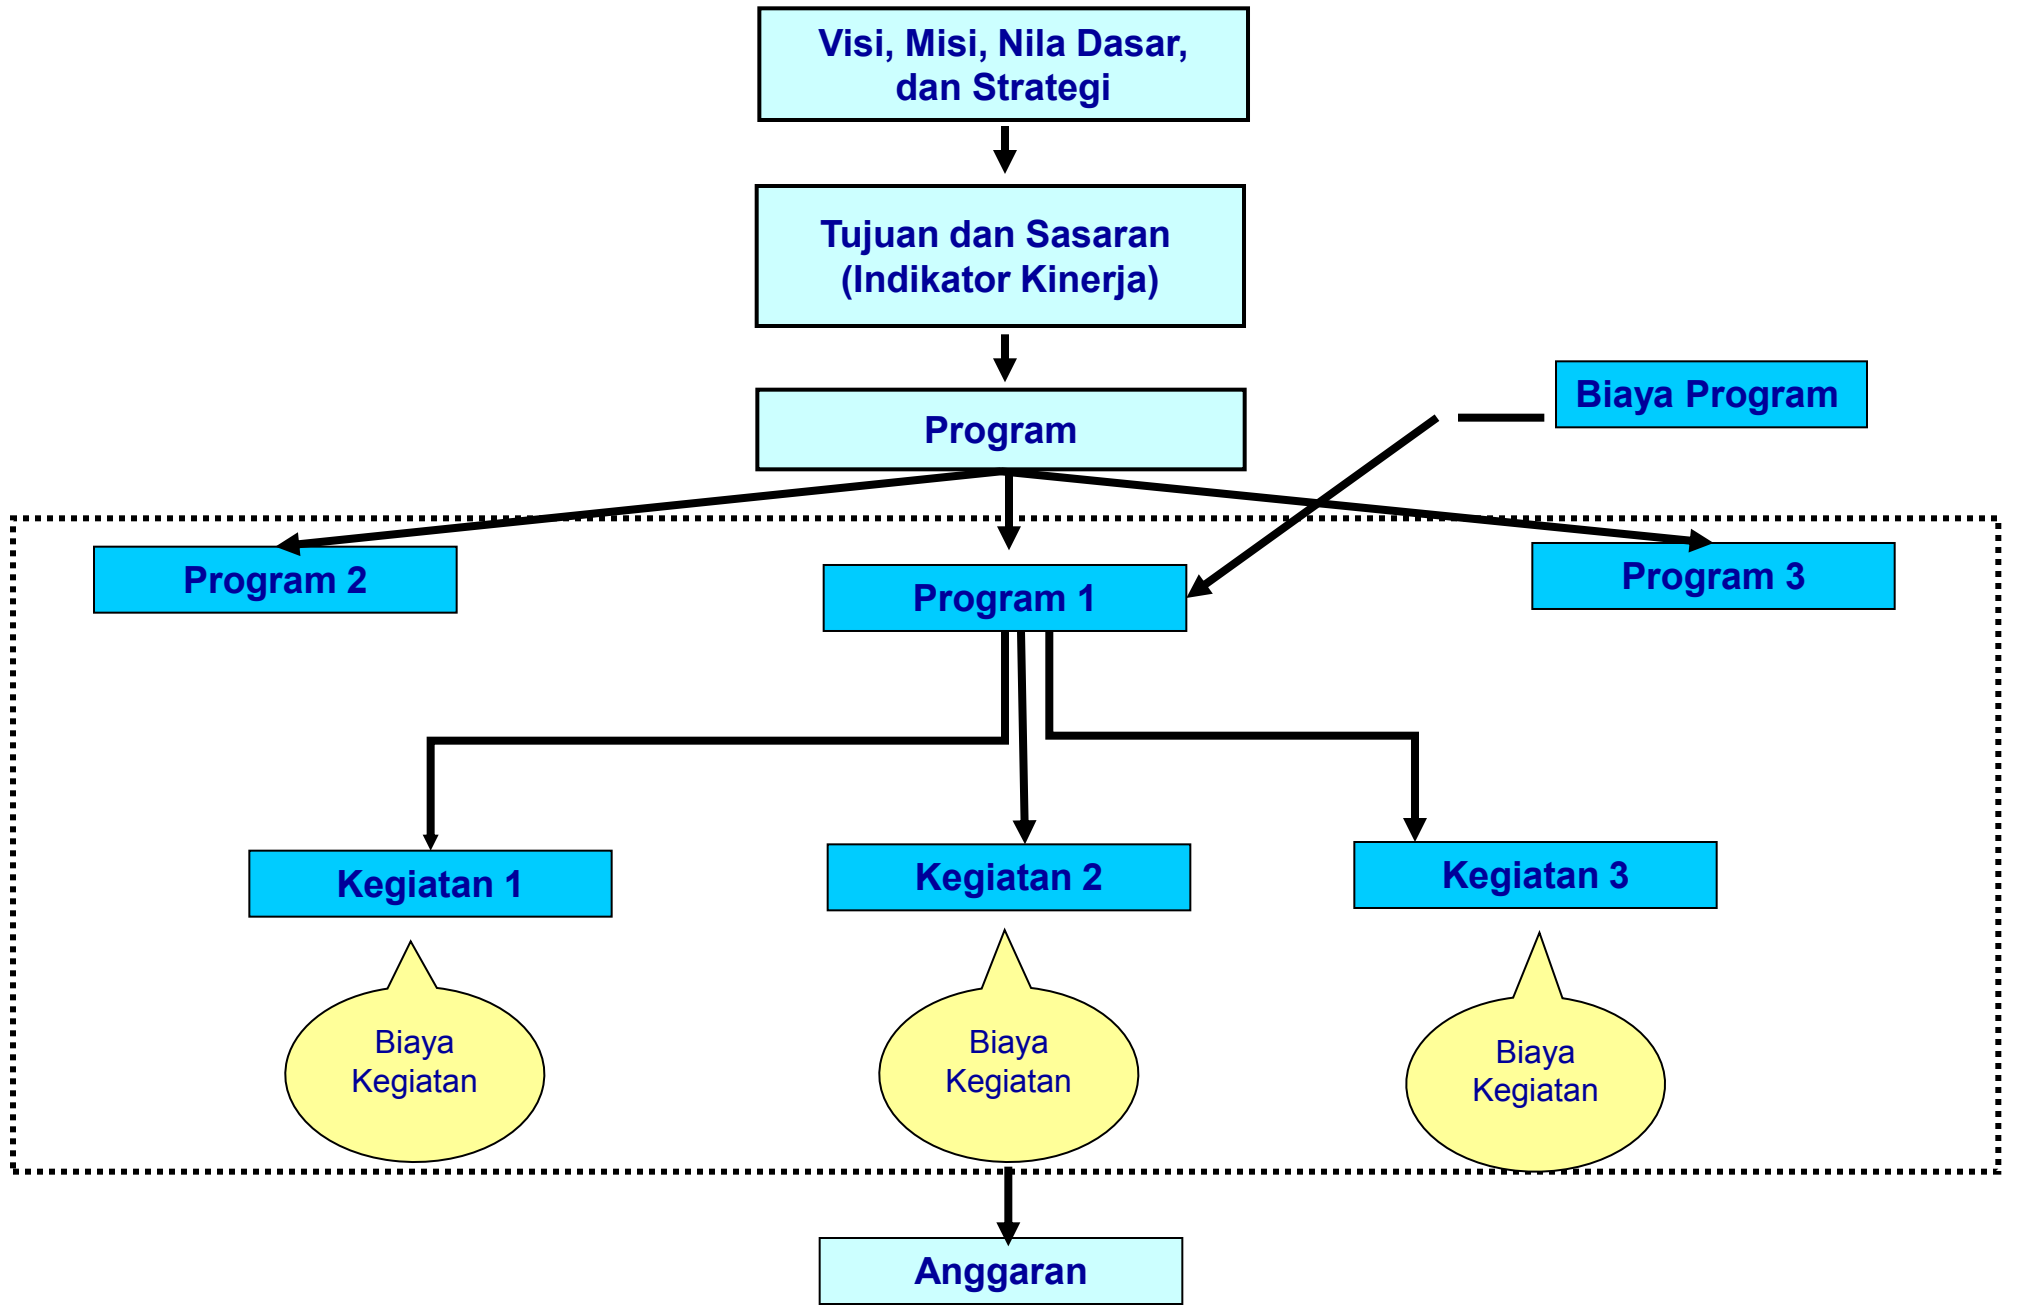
Visi, Misi, Nila Dasar, dan Strategi

Tujuan dan Sasaran (Indikator Kinerja)

Program

Biaya Program

Program 2

Program 1

Program 3

Kegiatan 1

Kegiatan 2

Kegiatan 3

Biaya Kegiatan

Biaya Kegiatan

Biaya Kegiatan

Anggaran